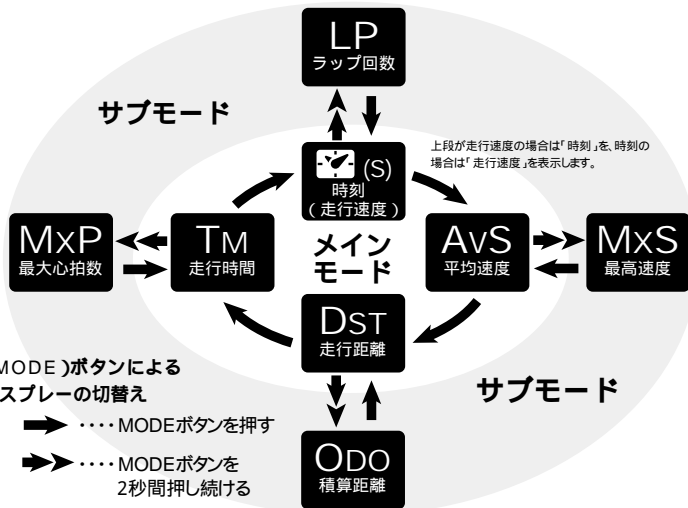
LP
ラップ回数

サブモード

上段が走行速度の場合は「時刻」を、時刻の場合は「走行速度」を表示します。

(S)
時刻
(走行速度)

MxP
最大心拍数

TM
走行時間

メイン
モード

AvS
平均速度

MxS
最高速度

DST
走行距離

MODE )ボタンによる
スプレーの切替え

····MODEボタンを押す

····MODEボタンを
2秒間押し続ける

サブモード

ODO
積算距離